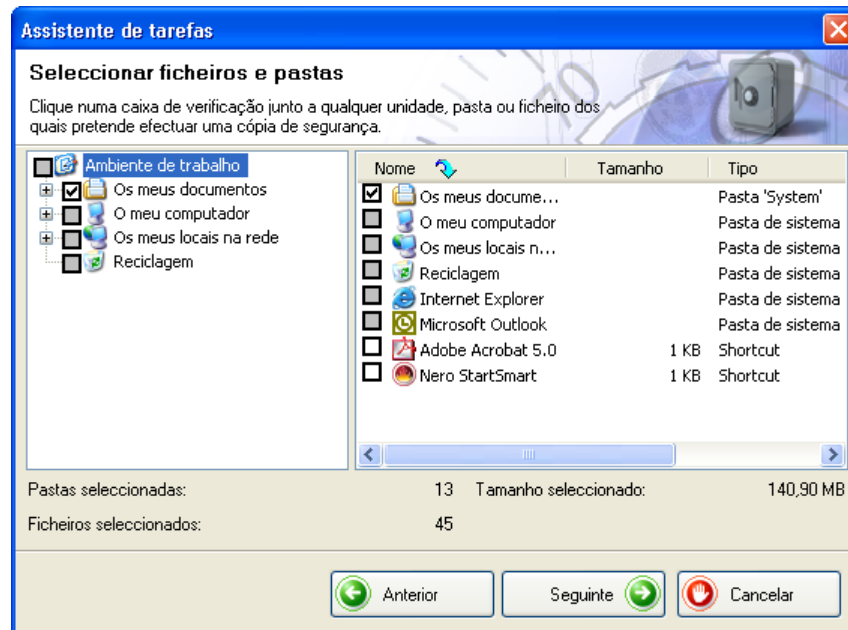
Assistente de tarefas

Seleccionar ficheiros e pastas

Clique numa caixa de verificação junto a qualquer unidade, pasta ou ficheiro dos quais pretende efectuar uma cópia de segurança.

Ambiente de trabalho
Os meus documentos
O meu computador
Os meus locais na rede
Reciclagem

| Nome | Tamanho | Tipo |
|---|---|---|
| Os meus docume... | | Pasta 'System' |
| O meu computador | | Pasta de sistema |
| Os meus locais n... | | Pasta de sistema |
| Reciclagem | | Pasta de sistema |
| Internet Explorer | | Pasta de sistema |
| Microsoft Outlook | | Pasta de sistema |
| Adobe Acrobat 5.0 | 1 KB | Shortcut |
| Nero StartSmart | 1 KB | Shortcut |

Pastas seleccionadas: 13 Tamanho seleccionado: 140,90 MB

Ficheiros seleccionados: 45

Anterior Seguinte Cancelar